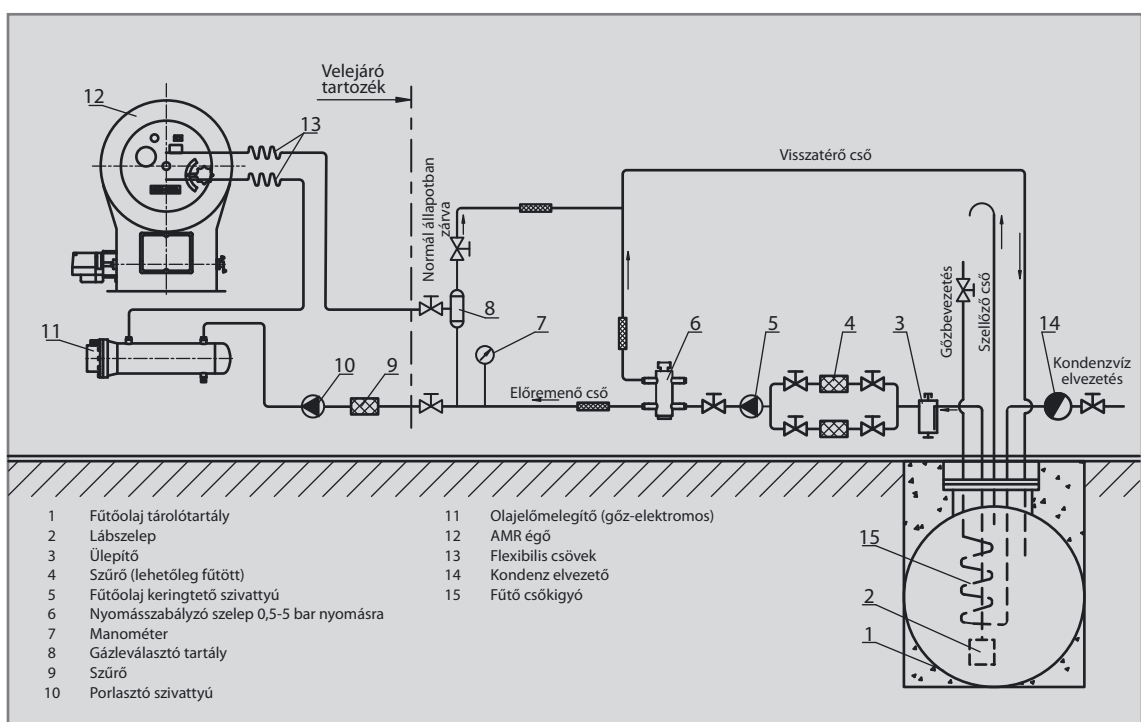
Velejáró tartozék

12

13

Normál állapotban zárva

Visszatérő cső

Gőzbevezetés

Szellőző cső

8

7

6

5

4

3

14

Kondenzvíz elvezetés

11

10

9

Előremenő cső

15

2

1

1 Fűtőolaj tárolótartály
2 Lábszelep
3 Ülepítő
4 Szűrő (lehetőleg fűtött)
5 Fűtőolaj keringtető szivattyú
6 Nyomásszabályzó szelep 0,5-5 bar nyomásra
7 Manométer
8 Gázleválasztó tartály
9 Szűrő
10 Porlasztó szivattyú

11 Olajelőmelegítő (gőz-elektromos)
12 AMR égő
13 Flexibilis csövek
14 Kondenz elvezető
15 Fűtő csőkigyó